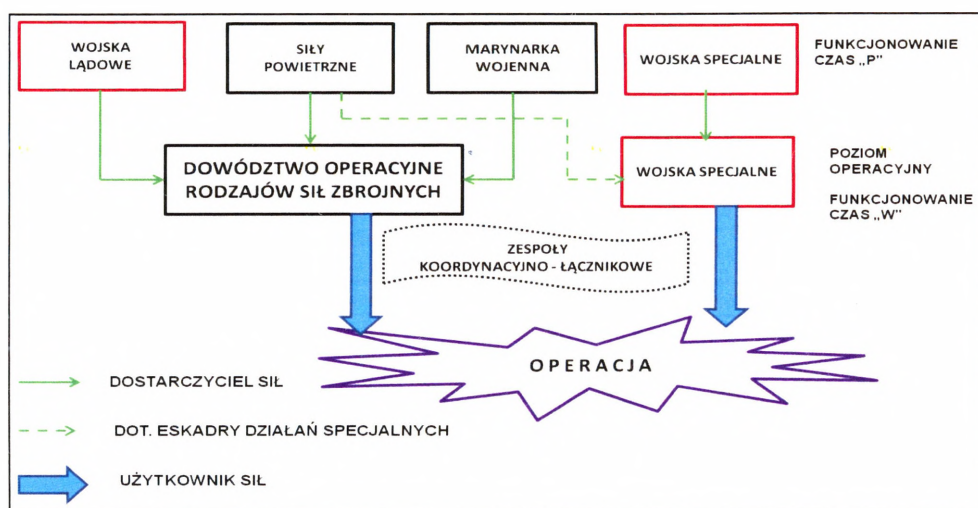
WOJSKA LĄDOWE

SIŁY POWIETRZNE

MARYNARKA WOJENNA

WOJSKA SPECJALNE

FUNKCJONOWANIE CZAS „P"

DOWÓDZTWO OPERACYJNE RODZAJÓW SIŁ ZBROJNYCH

WOJSKA SPECJALNE

POZIOM OPERACYJNY

FUNKCJONOWANIE CZAS „W"

ZESPOŁY KOORDYNACYJNO - ŁĄCZNIKOWE

OPERACJA

DOSTARCZYCIEL SIŁ

DOT. ESKADRY DZIAŁAŃ SPECJALNYCH

UŻYTKOWNIK SIŁ